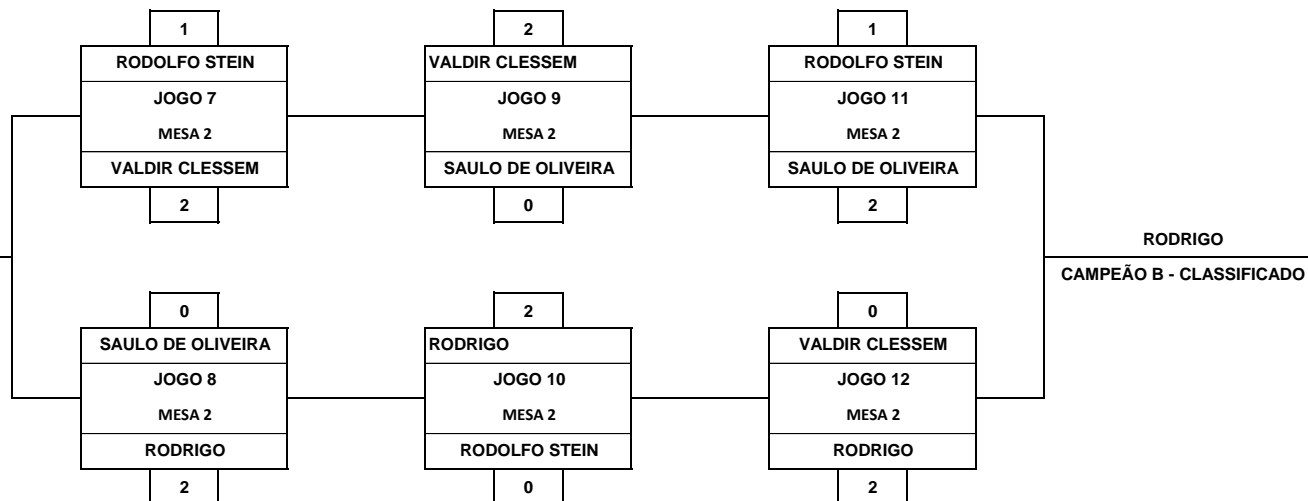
1
RODOLFO STEIN
JOGO 7
MESA 2
VALDIR CLESSEM
2

2
VALDIR CLESSEM
JOGO 9
MESA 2
SAULO DE OLIVEIRA
0

1
RODOLFO STEIN
JOGO 11
MESA 2
SAULO DE OLIVEIRA
2

0
SAULO DE OLIVEIRA
JOGO 8
MESA 2
RODRIGO
2

2
RODRIGO
JOGO 10
MESA 2
RODOLFO STEIN
0

0
VALDIR CLESSEM
JOGO 12
MESA 2
RODRIGO
2

RODRIGO
CAMPEÃO B - CLASSIFICADO